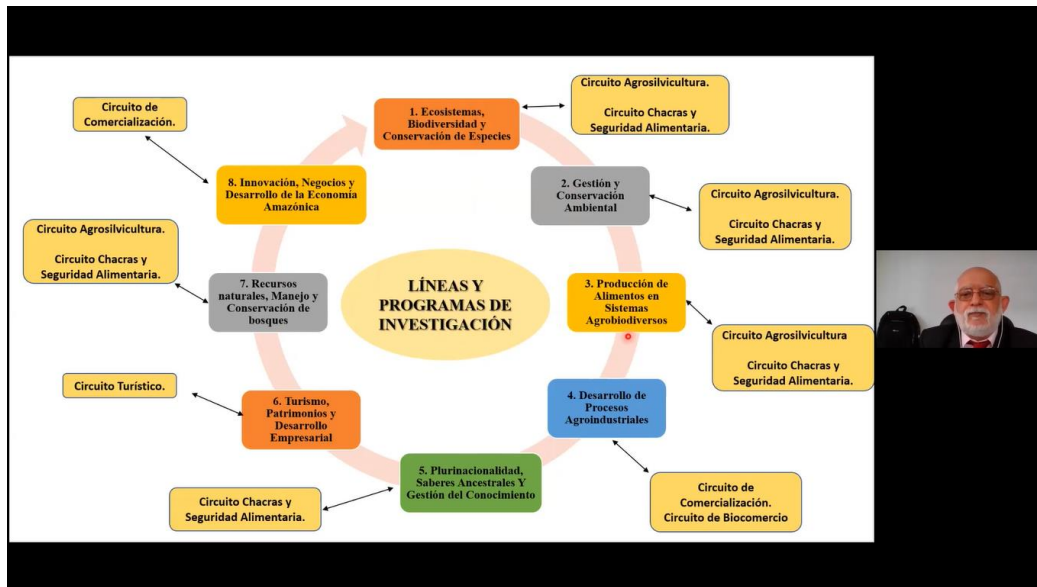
LÍNEAS Y PROGRAMAS DE INVESTIGACIÓN

1. Ecosistemas, Biodiversidad y Conservación de Especies

Circuito Agrosilvicultura.

Circuito Chacras y Seguridad Alimentaria.

2. Gestión y Conservación Ambiental

Circuito Agrosilvicultura.

Circuito Chacras y Seguridad Alimentaria.

3. Producción de Alimentos en Sistemas Agrobiodiversos

Circuito Agrosilvicultura

Circuito Chacras y Seguridad Alimentaria.

4. Desarrollo de Procesos Agroindustriales

Circuito de Comercialización.
Circuito de Biocomercio

5. Plurinacionalidad, Saberes Ancestrales Y Gestión del Conocimiento

Circuito Chacras y Seguridad Alimentaria.

6. Turismo, Patrimonios y Desarrollo Empresarial

Circuito Turístico.

7. Recursos naturales, Manejo y Conservación de bosques

Circuito Agrosilvicultura.

Circuito Chacras y Seguridad Alimentaria.

8. Innovación, Negocios y Desarrollo de la Economía Amazónica

Circuito de Comercialización.